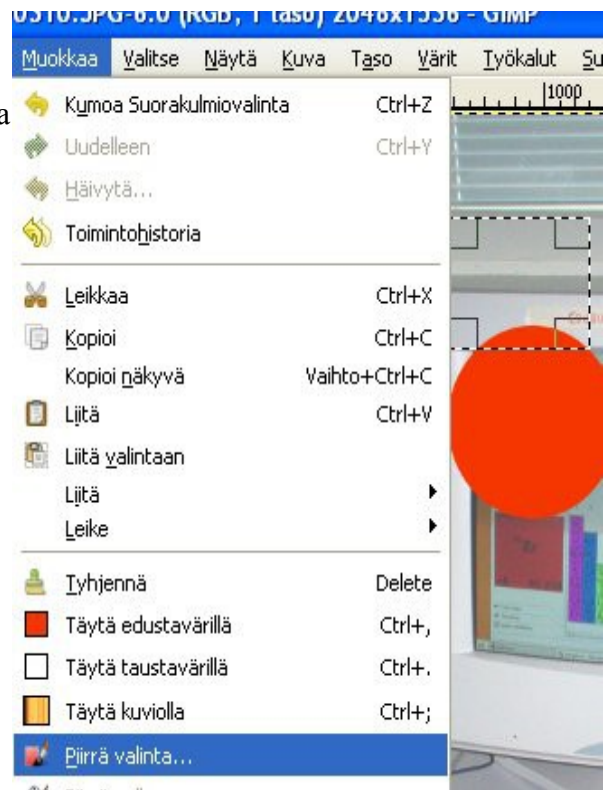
0310.JPG-8.0 (RGB, 1 taso) 2048x1536 - GIMP

Muokkaa Valitse Näytä Kuva Taso Värit Työkalut Su

a

Kumoa Suorakulmiovalinta Ctrl+Z
Uudelleen Ctrl+Y
Häivytä...
Toimintohistoria
Leikkaa Ctrl+X
Kopioi Ctrl+C
Kopioi näkyvä Vaihto+Ctrl+C
Liitä Ctrl+V
Liitä valintaan
Liitä
Leike
Tyhjennä Delete
Täytä edustavärillä Ctrl+,
Täytä taustavärillä Ctrl+.
Täytä kuviolla Ctrl+;
Piirrä valinta...

1000

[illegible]